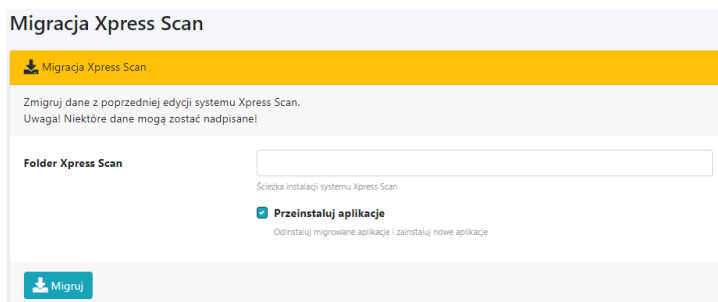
Migracja Xpress Scan

Migracja Xpress Scan

Zmigruj dane z poprzedniej edycji systemu Xpress Scan.
Uwaga! Niektóre dane mogą zostać nadpisane!

Folder Xpress Scan

Ścieżka instalacji systemu Xpress Scan

Przeinstaluj aplikacje

Odinstaluj migrowane aplikacje i zainstaluj nowe aplikacje

Migruj